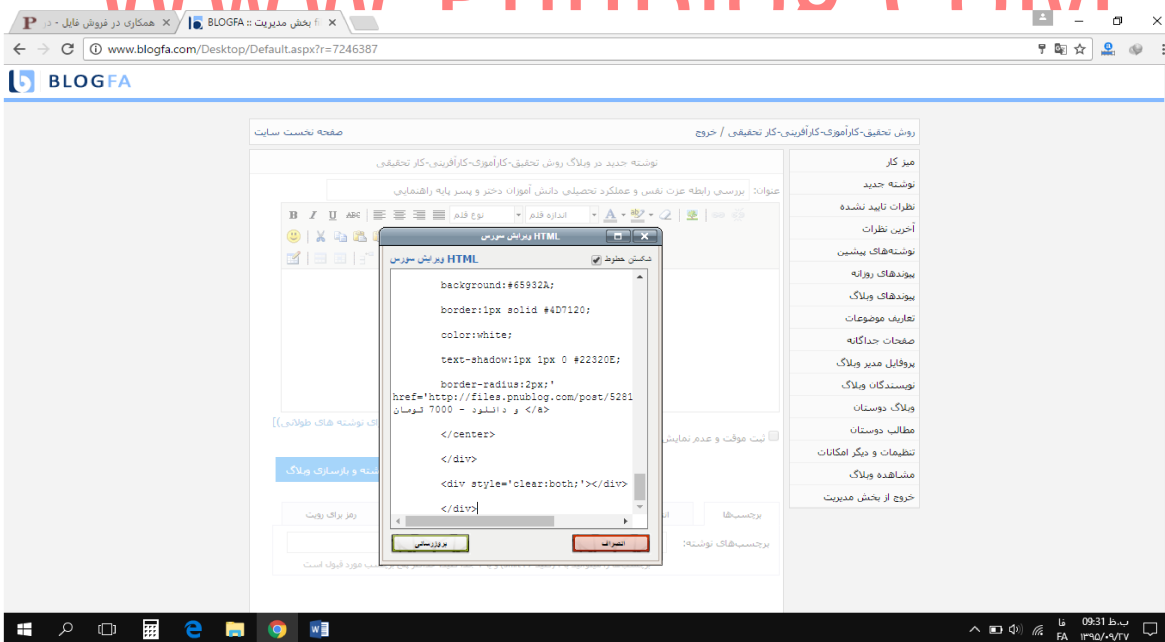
همکاری در فروش فایل - در
بخش مدیریت :: BLOGFA
www.blogfa.com/Desktop/Default.aspx?r=7246387
BLOGFA

روش تحقیق-کارآموزی-کارآفرینی-کار تحقیقی / خروج
صفحه نخست سایت

نوشته جدید در وبلاگ روش تحقیق-کارآموزی-کارآفرینی-کار تحقیقی
عنوان: بررسی رابطه عزت نفس و عملکرد تحصیلی دانش آموزان دختر و پسر پایه راهنمایی

نوع قلم
اندازه قلم

میز کار
نوشته جدید
نظرات تایید نشده
آخرین نظرات
نوشته‌های پیشین
پیوندهای روزانه
پیوندهای وبلاگ
تعاریف موضوعات
صفحات جداگانه
پروفایل مدیر وبلاگ
نویسندگان وبلاگ
وبلاگ دوستان
مطالب دوستان
تنظیمات و دیگر امکانات
مشاهده وبلاگ
خروج از بخش مدیریت

ویرایش سورس HTML
ویرایش سورس HTML
شکستن خطوط

background:#65932A;

border:1px solid #4D7120;

color:white;

text-shadow:1px 1px 0 #22320E;

border-radius:2px;'
href='http://files.pnublog.com/post/5281
</a> و دانلود - 7000 تومان

</center>

</div>

<div style='clear:both;'></div>

</div>

بروزرسانی
انصراف

های نوشته های طولانی)]
ثبت موقت و عدم نمایش
نوشته و بازسازی وبلاگ
برچسب‌ها
رمز برای رویت
برچسب‌های نوشته:

09:31 ب.ظ
FA ۱۳۹۵/۰۹/۲۷
فا